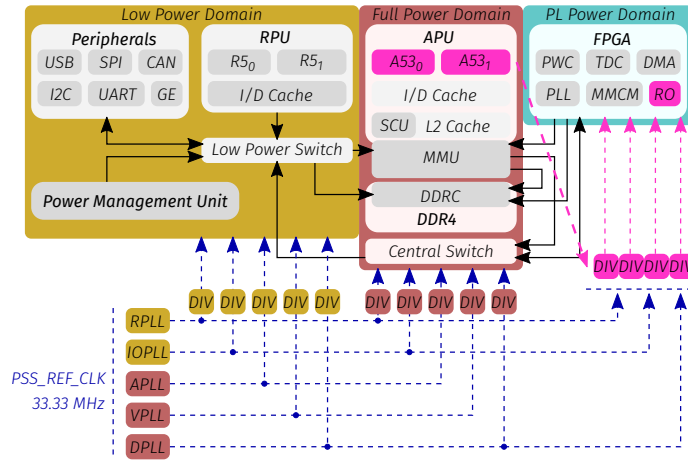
Low Power Domain

Peripherals

USB SPI CAN

I2C UART GE

RPU

$R5_0$ $R5_1$

I/D Cache

Low Power Switch

Power Management Unit

Full Power Domain

APU

$A53_0$ $A53_1$

I/D Cache

SCU L2 Cache

MMU

DDRC

DDR4

Central Switch

PL Power Domain

FPGA

PWC TDC DMA

PLL MMCM RO

DIV DIV DIV DIV

DIV DIV DIV DIV DIV

DIV DIV DIV DIV DIV

RPLL

IOPLL

APLL

VPLL

DPLL

PSS_REF_CLK
33.33 MHz